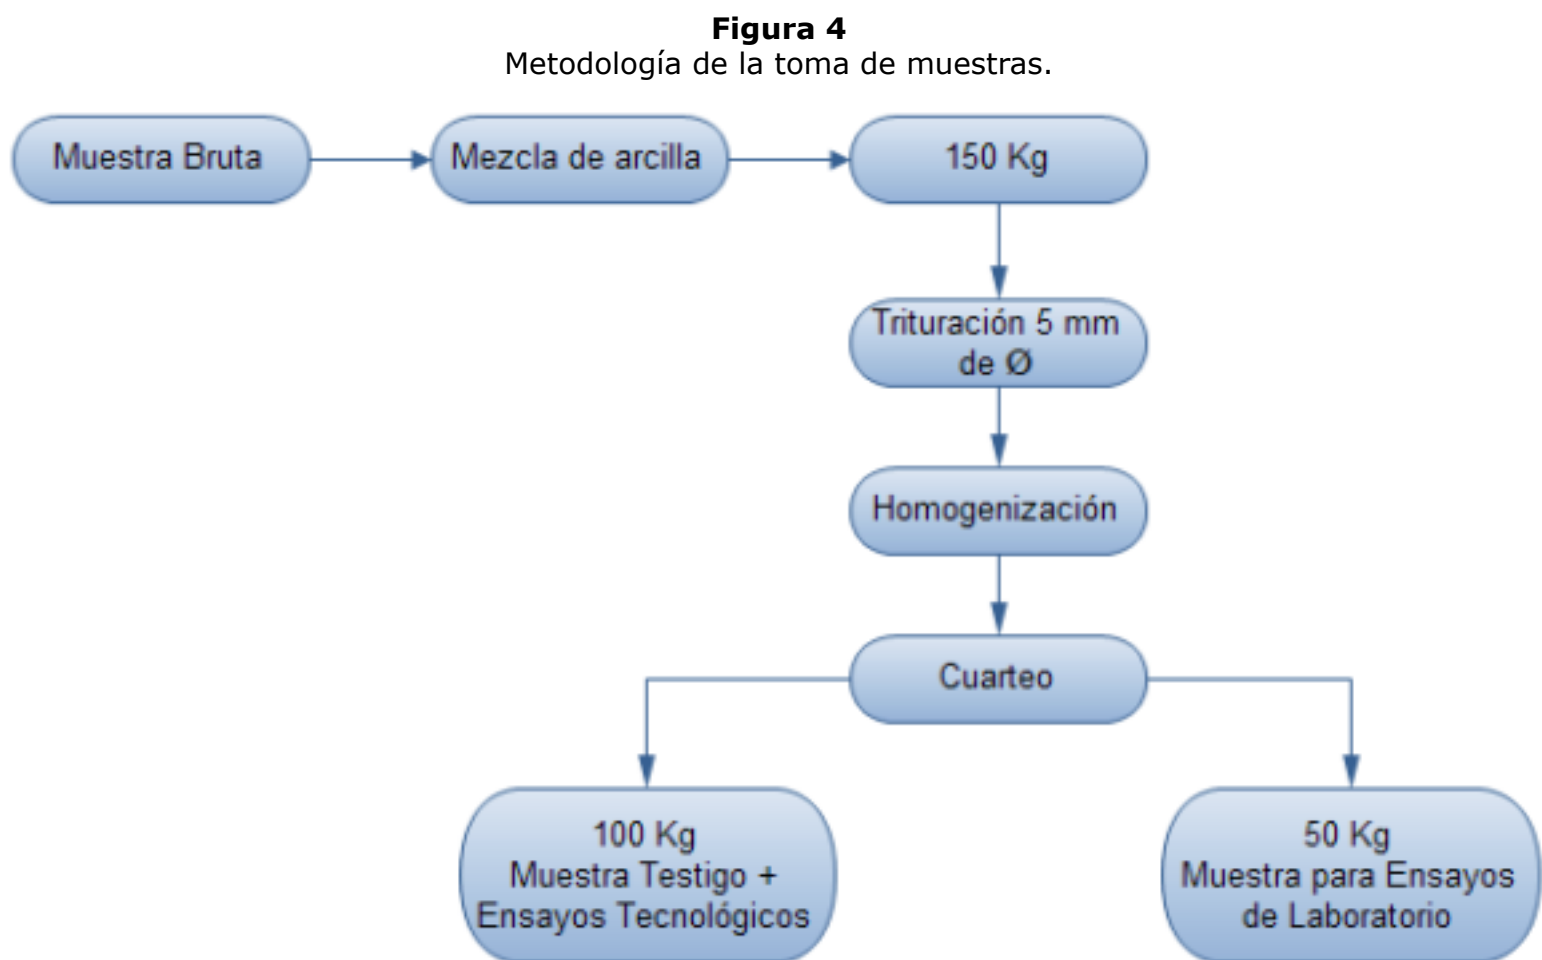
**Figura 4**
Metodología de la toma de muestras.

Muestra Bruta

Mezcla de arcilla

150 Kg

Trituración 5 mm de Ø

Homogenización

Cuarteo

100 Kg
Muestra Testigo +
Ensayos Tecnológicos

50 Kg
Muestra para Ensayos
de Laboratorio